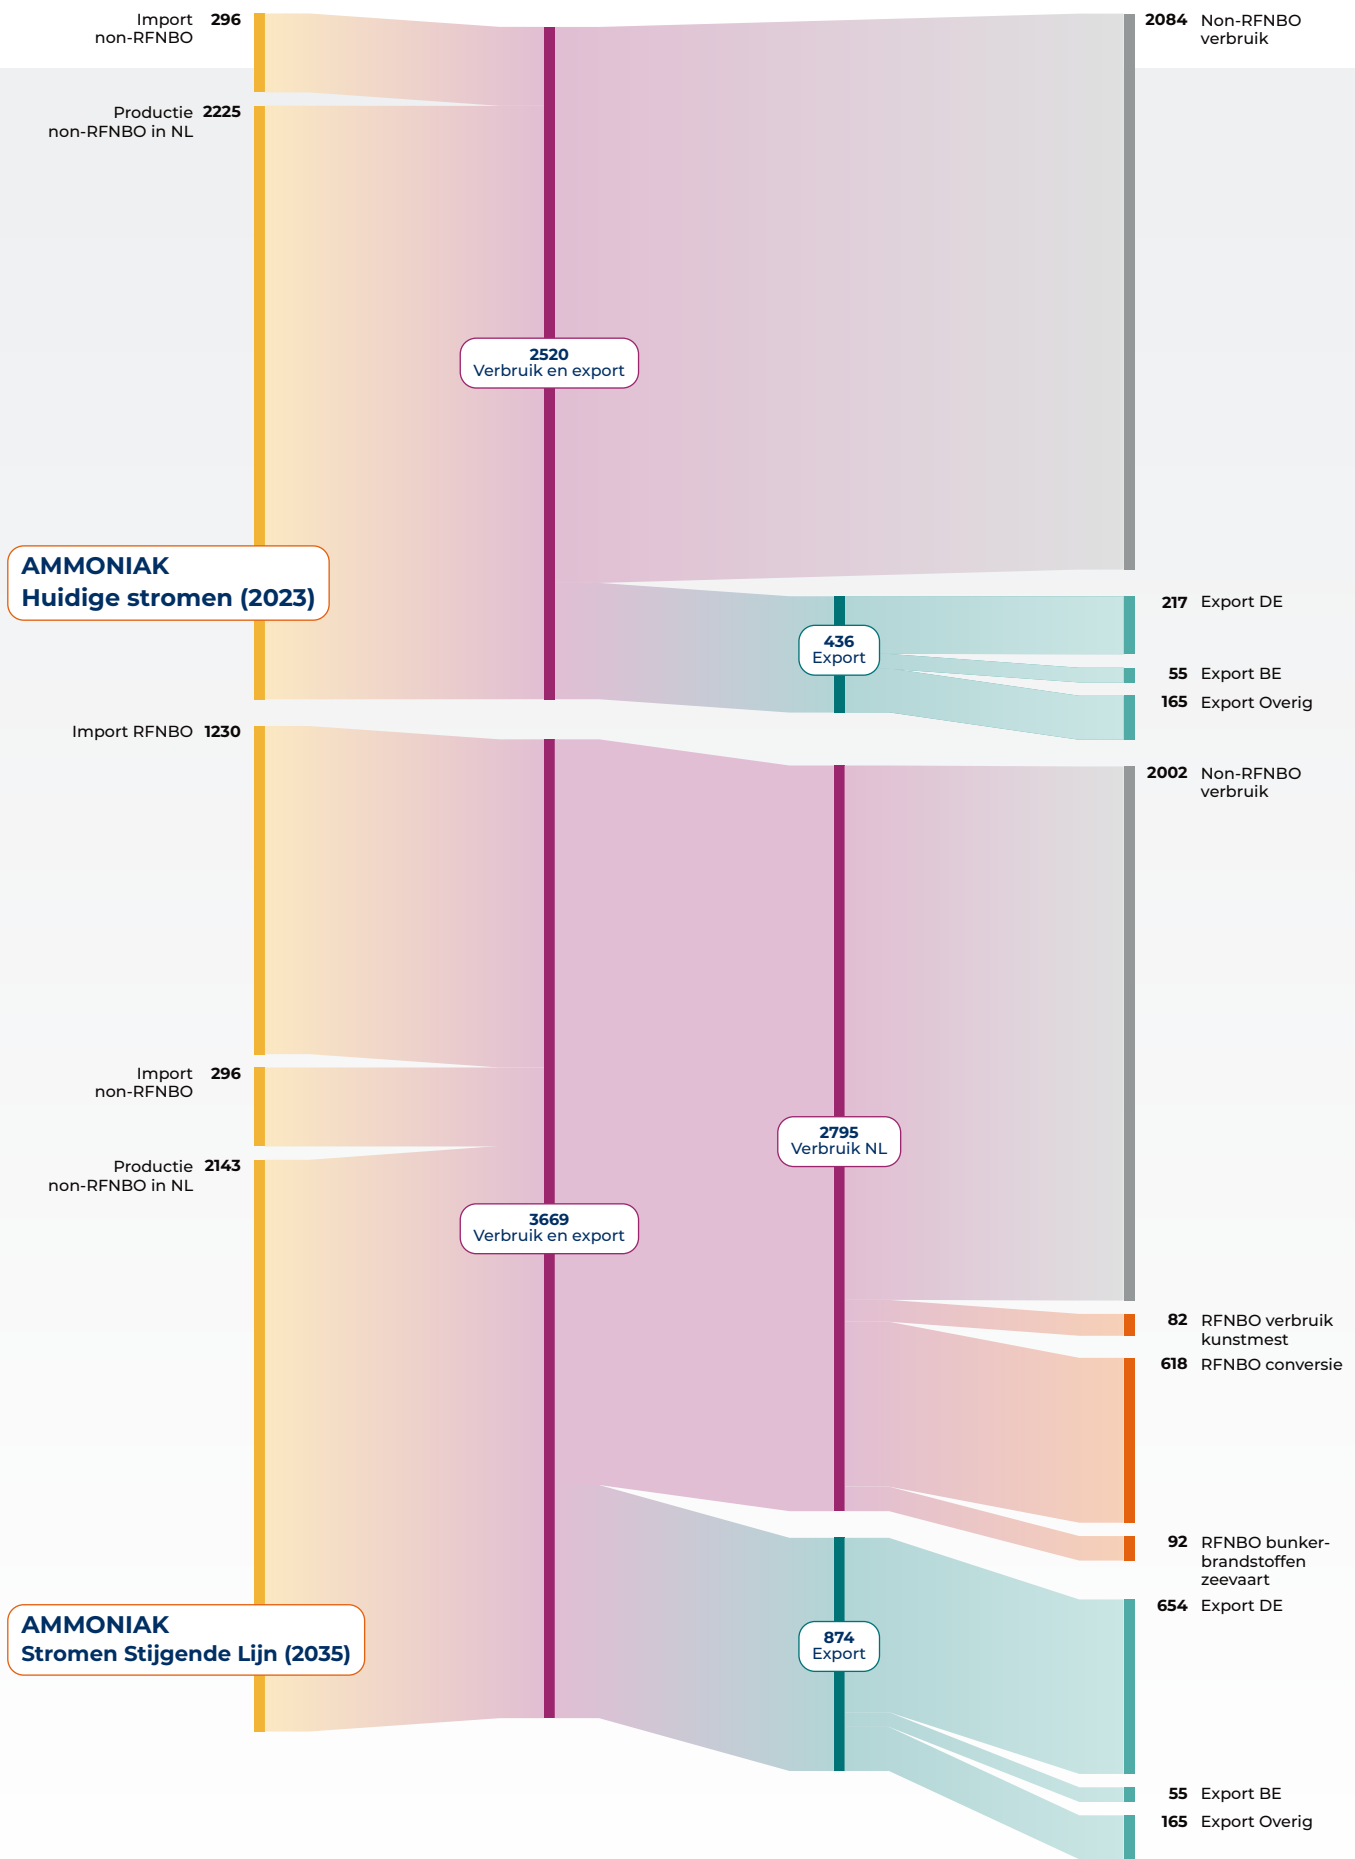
Import non-RFNBO 296

Productie non-RFNBO in NL 2225

2520 Verbruik en export

AMMONIAK
Huidige stromen (2023)

436 Export

2084 Non-RFNBO verbruik

217 Export DE

55 Export BE

165 Export Overig

Import RFNBO 1230

Import non-RFNBO 296

Productie non-RFNBO in NL 2143

3669 Verbruik en export

2795 Verbruik NL

874 Export

AMMONIAK
Stromen Stijgende Lijn (2035)

2002 Non-RFNBO verbruik

82 RFNBO verbruik kunstmest

618 RFNBO conversie

92 RFNBO bunkerbrandstoffen zeevaart

654 Export DE

55 Export BE

165 Export Overig